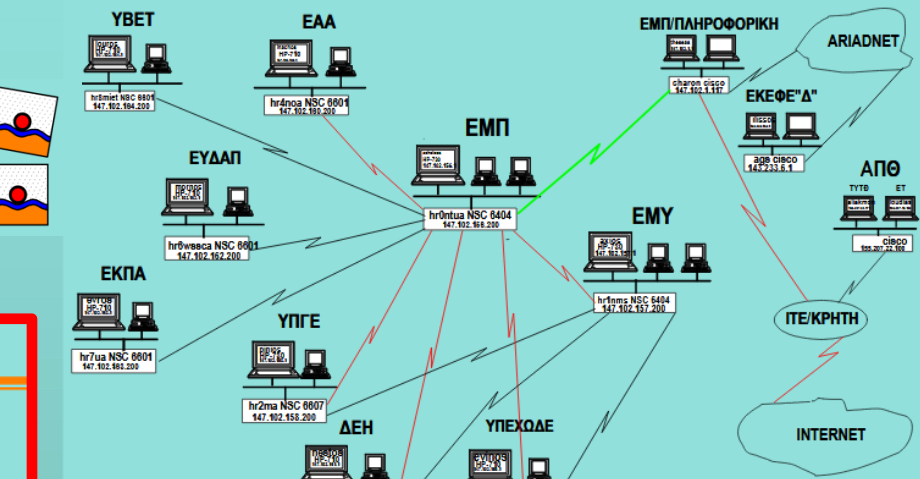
ΥΒΕΤ

hr8miet NSC 6601
147.102.184.200

ΕΑΑ

hr4noa NSC 6601
147.102.180.200

ΕΜΠ/ΠΛΗΡΟΦΟΡΙΚΗ

charon cisco
147.102.1.117

ARIADNET

ΕΚΕΦΕ"Δ"

age cisco
143.233.6.1

ΕΜΠ

hr0ntua NSC 6404
147.102.155.200

ΕΥΔΑΠ

hr6wseca NSC 6601
147.102.162.200

ΑΠΘ

ΤΥΤΘ

ΕΤ

cisco

ΕΜΥ

hr1nms NSC 6404
147.102.157.200

ΕΚΠΑ

hr7ua NSC 6601
147.102.160.200

ΥΠΓΕ

hr2ma NSC 6607
147.102.158.200

ΙΤΕ/ΚΡΗΤΗ

ΔΕΗ

ΥΠΕΧΩΔΕ

INTERNET